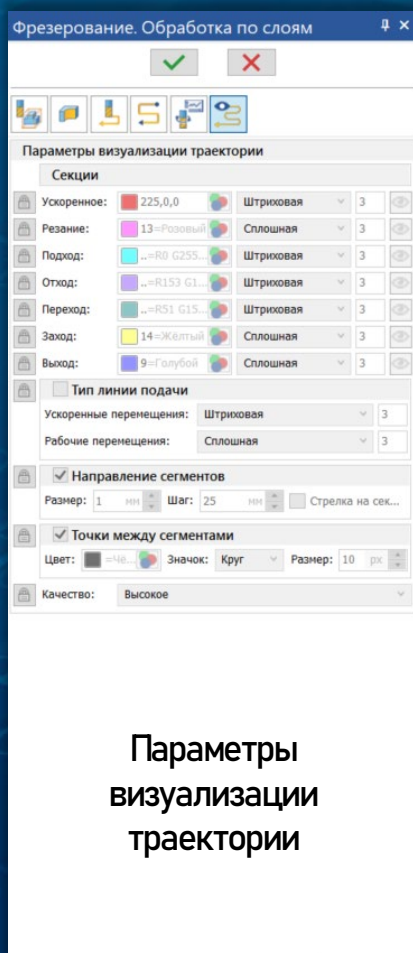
Фрезерование. Обработка по слоям

Параметры визуализации траектории

Секции

| | | | |
|---|---|---|---|
| Ускоренное: | 225,0,0 | Штриховая | 3 |
| Резание: | 13=Розовый | Сплошная | 3 |
| Подход: | ...=R0 G255... | Штриховая | 3 |
| Отход: | ...=R153 G1... | Штриховая | 3 |
| Переход: | ...=R51 G15... | Штриховая | 3 |
| Заход: | 14=Жёлтый | Сплошная | 3 |
| Выход: | 9=Голубой | Сплошная | 3 |

Тип линии подачи

Ускоренные перемещения: Штриховая 3

Рабочие перемещения: Сплошная 3

Направление сегментов

Размер: 1 мм Шаг: 25 мм Стрелка на сек...

Точки между сегментами

Цвет: ...=Че... Значок: Круг Размер: 10 px

Качество: Высокое

Параметры визуализации траектории